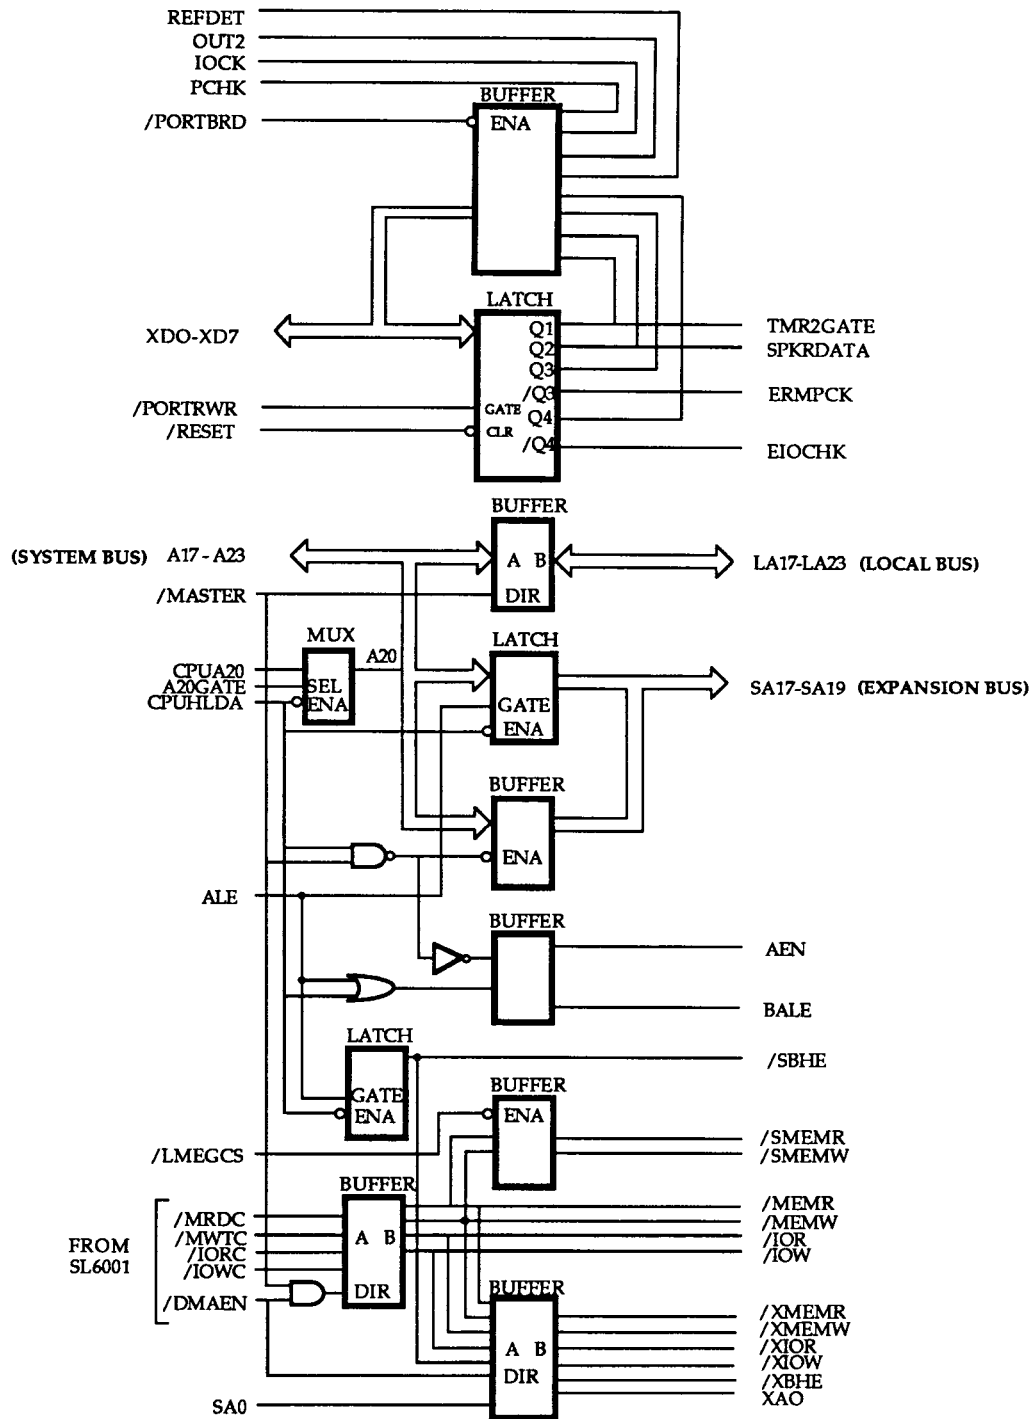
REFDET
OUT2
IOCK
PCHK
/PORTBRD
BUFFER
ENA
LATCH
XDO-XD7
Q1
Q2
Q3
/Q3
Q4
/Q4
TMR2GATE
SPKRDATA
ERMPCK
EIOCHK
/PORTRWR
/RESET
GATE
CLR
BUFFER
(SYSTEM BUS) A17 - A23
A B
DIR
LA17-LA23 (LOCAL BUS)
/MASTER
MUX
A20
CPUA20
A20GATE
CPUHLDA
SEL
ENA
LATCH
GATE
ENA
SA17-SA19 (EXPANSION BUS)
BUFFER
ENA
ALE
BUFFER
AEN
BALE
LATCH
/SBHE
GATE
ENA
BUFFER
ENA
/LMEGCS
/SMEMR
/SMEMW
BUFFER
FROM SL6001
/MRDC
/MWTC
/IORC
/IOWC
/DMAEN
A B
DIR
/MEMR
/MEMW
/IOR
/IOW
BUFFER
/XMEMR
/XMEMW
/XIOR
/XIOW
/XBHE
XAO
A B
DIR
SA0